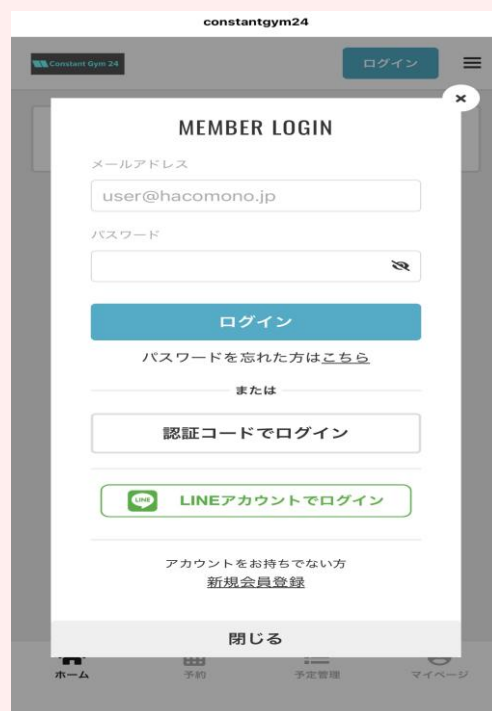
constantgym24

Constant Gym 24

ログイン

×

MEMBER LOGIN

メールアドレス

user@hacomono.jp

パスワード

ログイン

パスワードを忘れた方はこちら

または

認証コードでログイン

LINE

LINEアカウントでログイン

アカウントをお持ちでない方

新規会員登録

閉じる

ホーム

予約

予定管理

マイページ